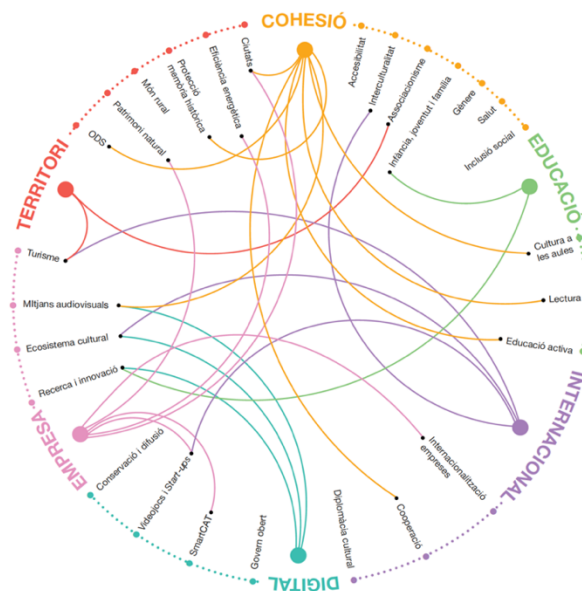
COHESIÓ

Ciutats
Eficiència energètica
Protecció memòria històrica
Món rural
Patrimoni natural
ODS
Accessibilitat
Interculturalitat
Associacionisme
Infància, joventut i família
Gènere
Salut
Inclusió social

EDUCACIÓ

Cultura a les aules
Lectura
Educació activa

TERRITORI

Turisme

Mitjans audiovisuals
Ecosistema cultural
Recerca i innovació

EMPRESA

Conservació i difusió
Videojocs i Start-ups
SmartCAT
Govern obert
Diplomàcia cultural
Cooperació
Internacionalització empreses

INTERNACIONAL

DIGITAL